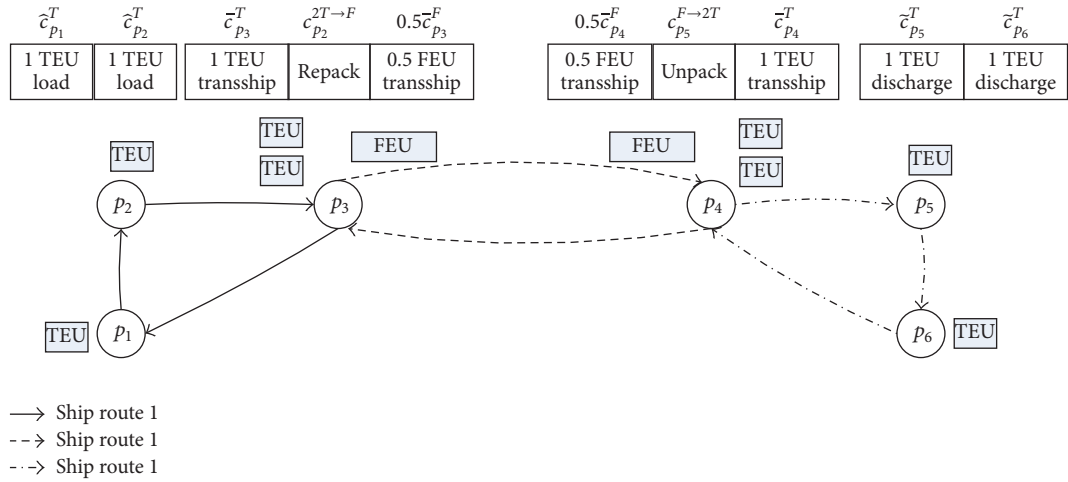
$\bar{c}_{p_1}^T$ $\bar{c}_{p_2}^T$ $\bar{c}_{p_3}^T$ $c_{p_2}^{2T\to F}$ $0.5\bar{c}_{p_3}^F$

| 1 TEU load | 1 TEU load | 1 TEU transship | Repack | 0.5 FEU transship |
|---|---|---|---|---|

$0.5\bar{c}_{p_4}^F$ $c_{p_5}^{F\to 2T}$ $\bar{c}_{p_4}^T$ $\bar{c}_{p_5}^T$ $\bar{c}_{p_6}^T$

| 0.5 FEU transship | Unpack | 1 TEU transship | 1 TEU discharge | 1 TEU discharge |
|---|---|---|---|---|

TEU
TEU
TEU
FEU
FEU
TEU
TEU
TEU
$p_2$
$p_3$
$p_4$
$p_5$
TEU
$p_1$
$p_6$
TEU

Ship route 1
Ship route 1
Ship route 1